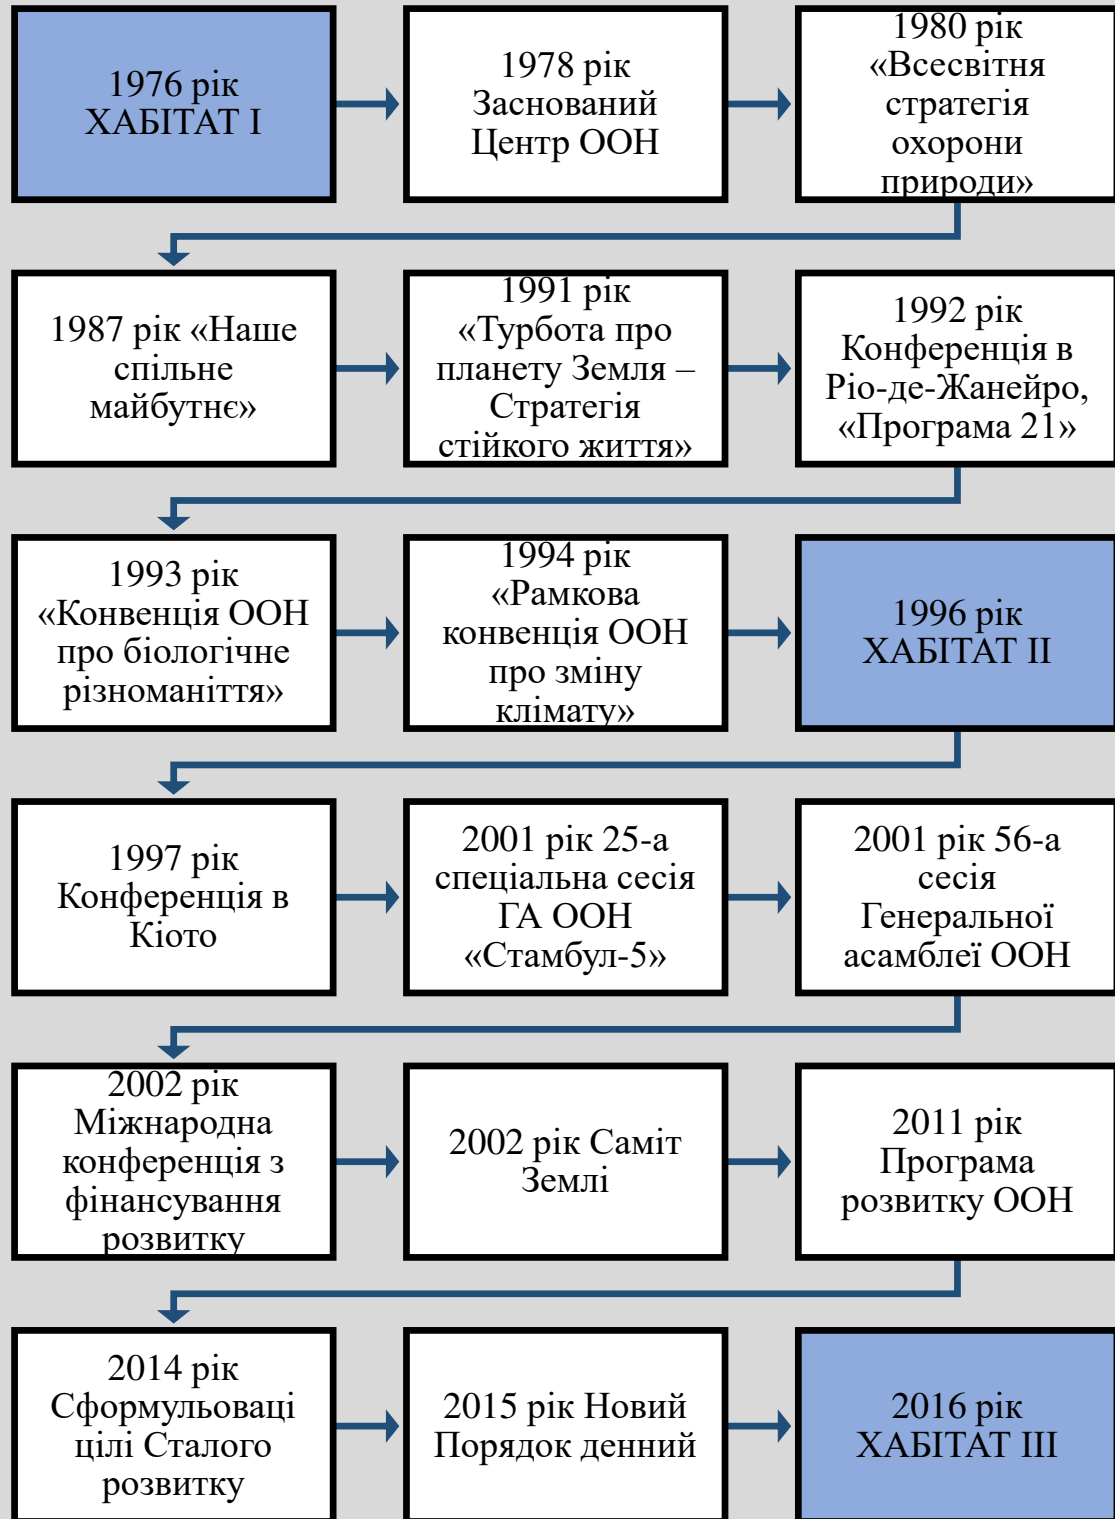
1976 рік ХАБІТАТ І

1978 рік Заснований Центр ООН

1980 рік «Всесвітня стратегія охорони природи»

1987 рік «Наше спільне майбутнє»

1991 рік «Турбота про планету Земля – Стратегія стійкого життя»

1992 рік Конференція в Ріо-де-Жанейро, «Програма 21»

1993 рік «Конвенція ООН про біологічне різноманіття»

1994 рік «Рамкова конвенція ООН про зміну клімату»

1996 рік ХАБІТАТ ІІ

1997 рік Конференція в Кіото

2001 рік 25-а спеціальна сесія ГА ООН «Стамбул-5»

2001 рік 56-а сесія Генеральної асамблеї ООН

2002 рік Міжнародна конференція з фінансування розвитку

2002 рік Саміт Землі

2011 рік Програма розвитку ООН

2014 рік Сформульоваці цілі Сталого розвитку

2015 рік Новий Порядок денний

2016 рік ХАБІТАТ ІІІ